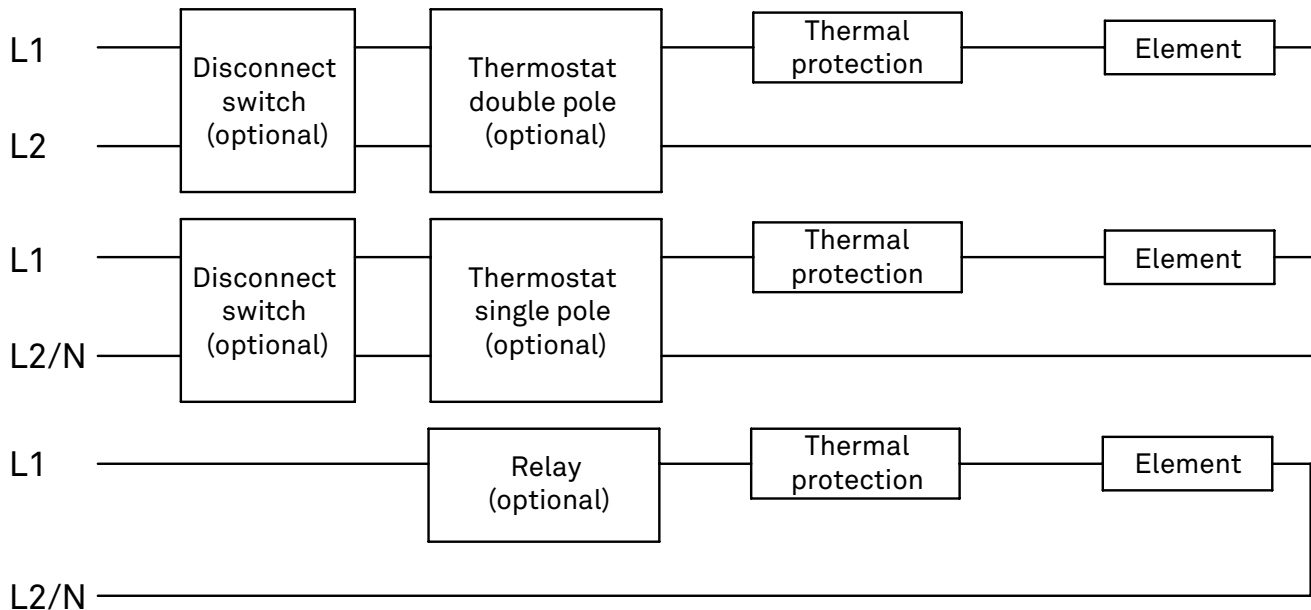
L1
L2
Disconnect switch (optional)
Thermostat double pole (optional)
Thermal protection
Element

L1
L2/N
Disconnect switch (optional)
Thermostat single pole (optional)
Thermal protection
Element

L1
L2/N
Relay (optional)
Thermal protection
Element